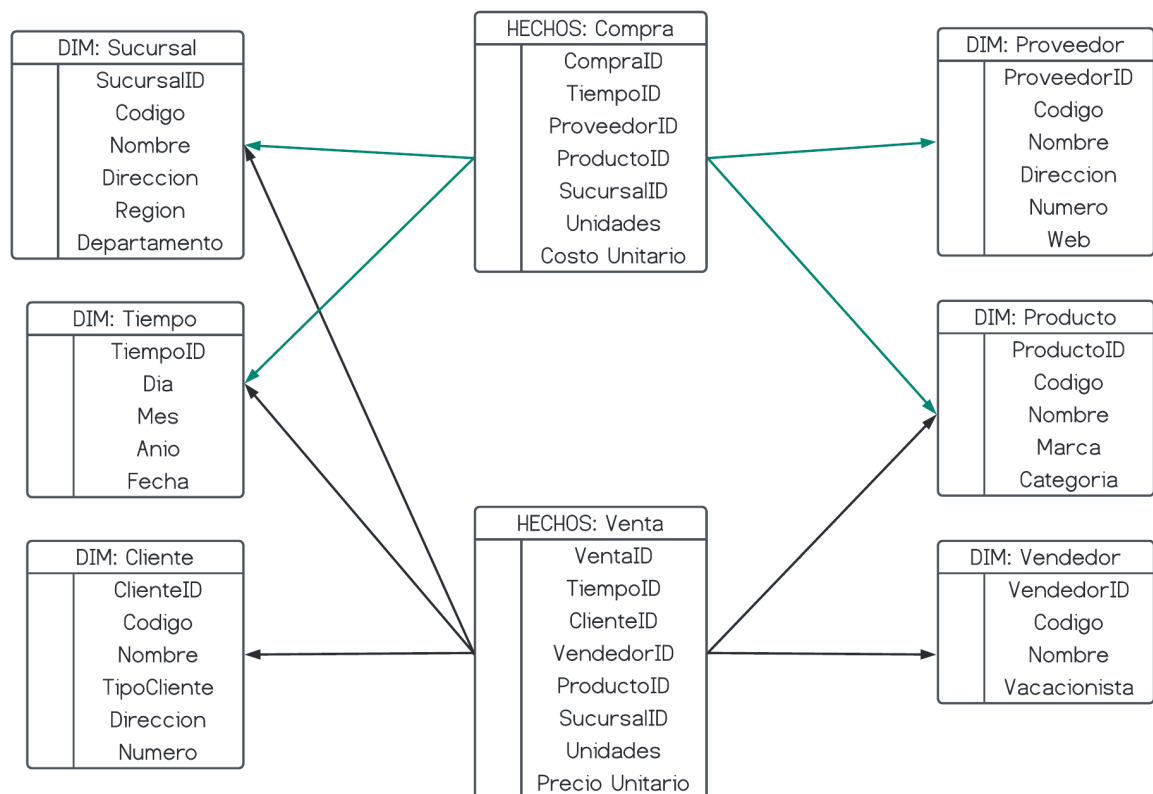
DIM: Sucursal
SucursalID
Codigo
Nombre
Direccion
Region
Departamento

HECHOS: Compra
CompraID
TiempoID
ProveedorID
ProductoID
SucursalID
Unidades
Costo Unitario

DIM: Proveedor
ProveedorID
Codigo
Nombre
Direccion
Numero
Web

DIM: Tiempo
TiempoID
Dia
Mes
Anio
Fecha

DIM: Producto
ProductoID
Codigo
Nombre
Marca
Categoria

DIM: Cliente
ClienteID
Codigo
Nombre
TipoCliente
Direccion
Numero

HECHOS: Venta
VentaID
TiempoID
ClienteID
VendedorID
ProductoID
SucursalID
Unidades
Precio Unitario

DIM: Vendedor
VendedorID
Codigo
Nombre
Vacacionista